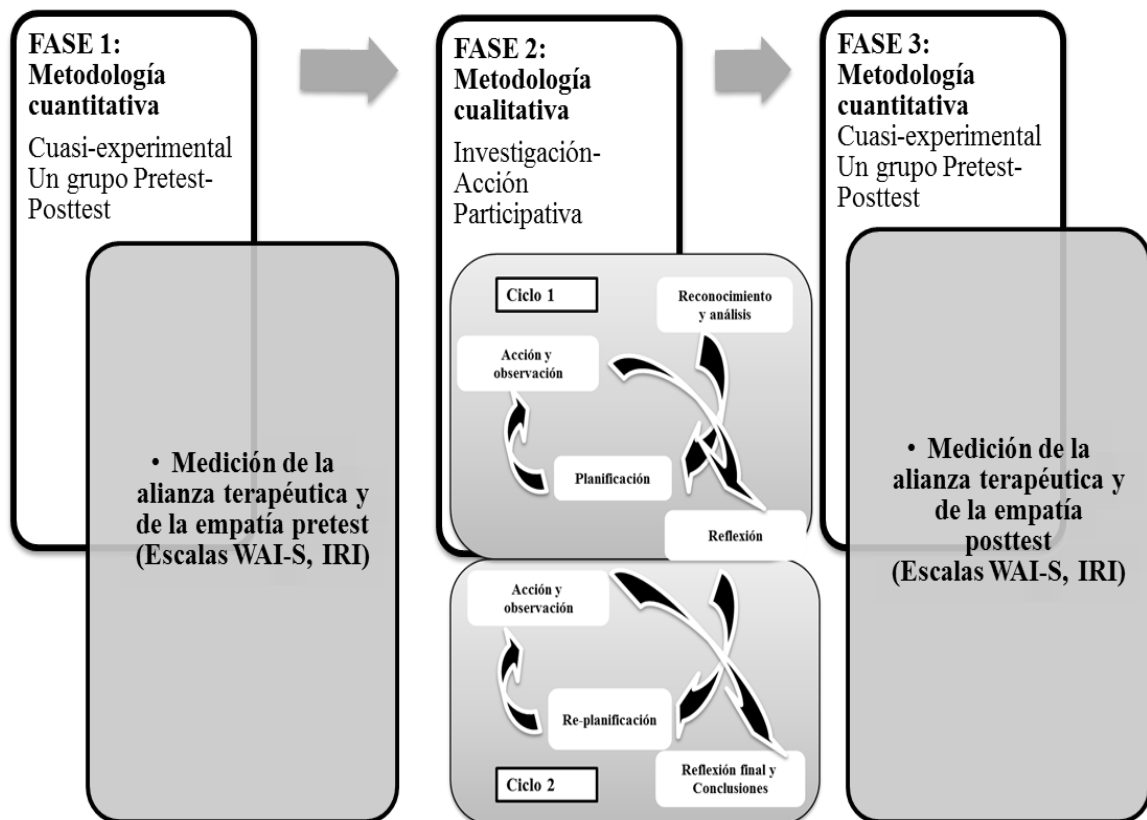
FASE 1: Metodología cuantitativa

Cuasi-experimental Un grupo Pretest-Posttest

• Medición de la alianza terapéutica y de la empatía pretest (Escalas WAI-S, IRI)

FASE 2: Metodología cualitativa

Investigación-Acción Participativa

Ciclo 1

Reconocimiento y análisis

Acción y observación

Planificación

Reflexión

Acción y observación

Re-planificación

Ciclo 2

Reflexión final y Conclusiones

FASE 3: Metodología cuantitativa

Cuasi-experimental Un grupo Pretest-Posttest

• Medición de la alianza terapéutica y de la empatía posttest (Escalas WAI-S, IRI)